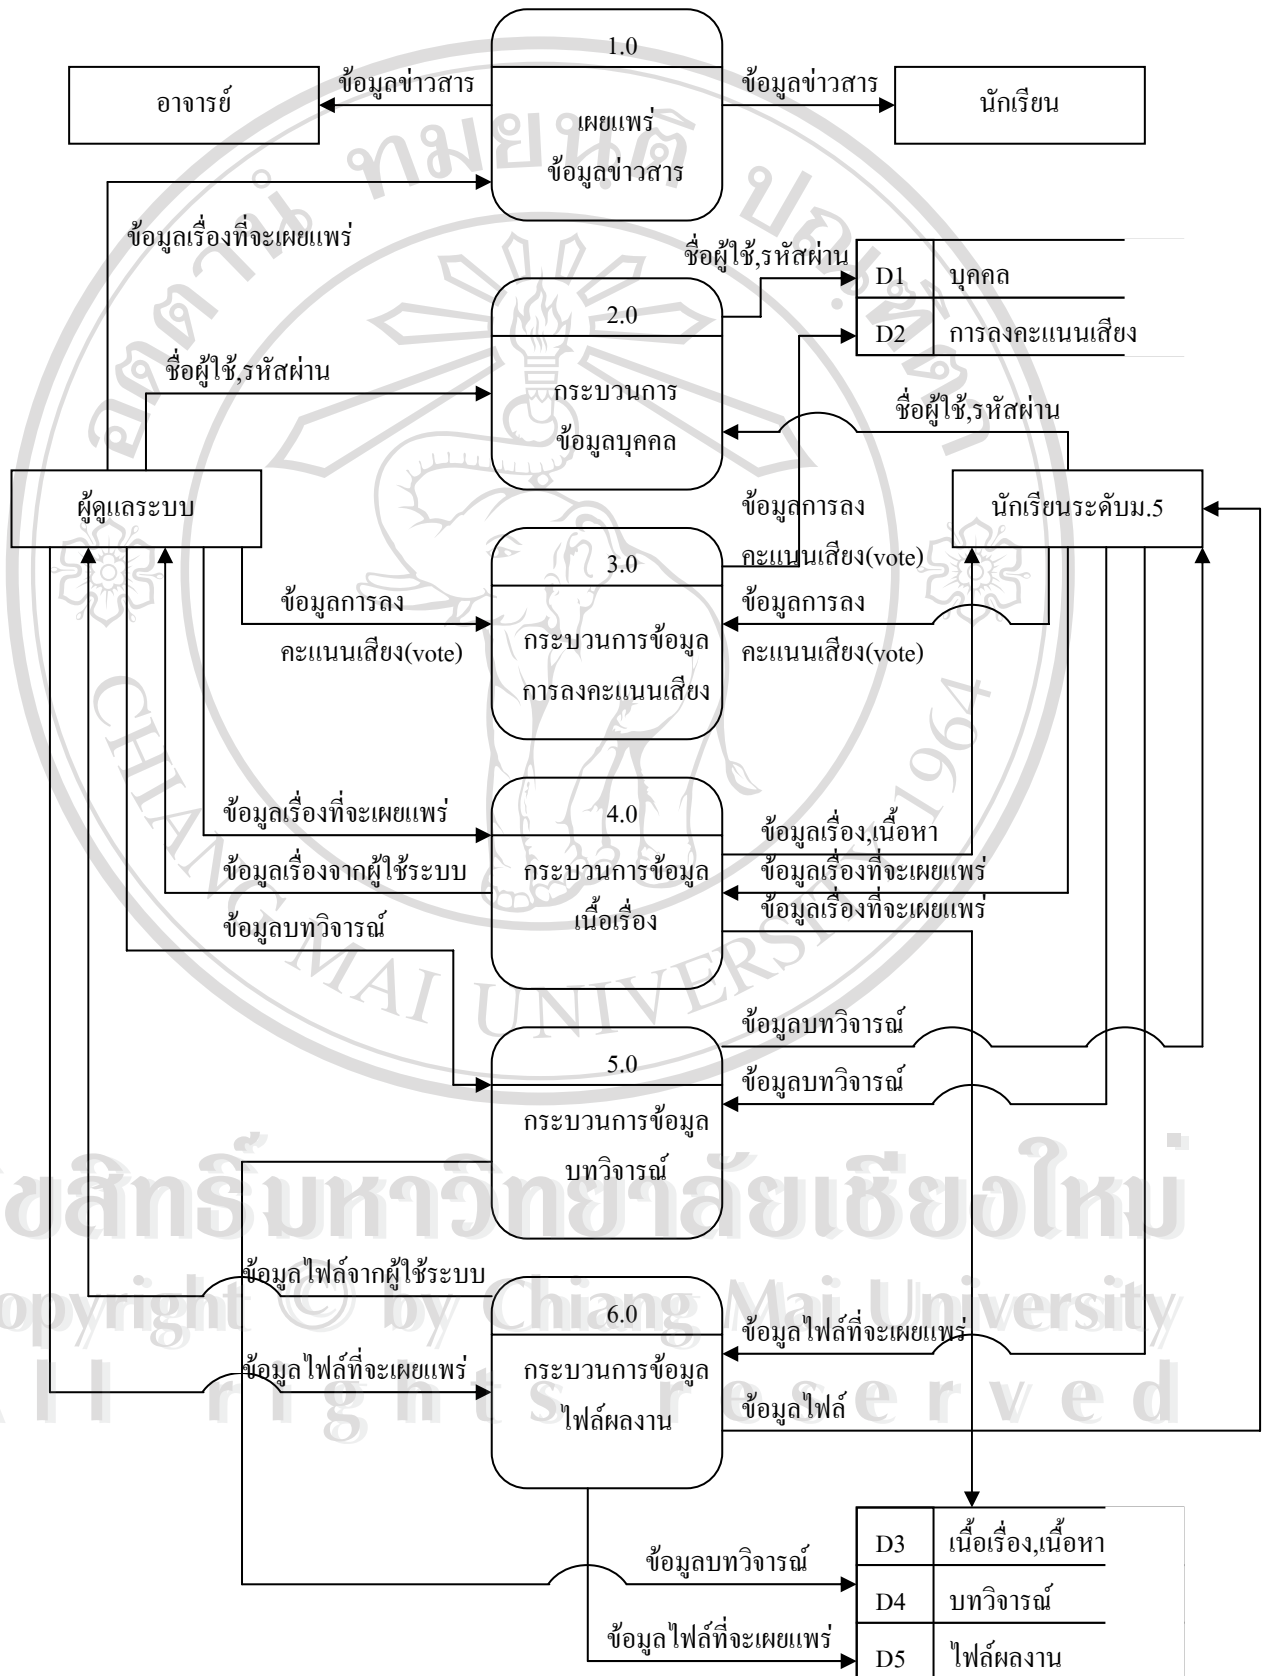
1.0

อาจารย์

ข้อมูลข่าวสาร

เผยแพร่ ข้อมูลข่าวสาร

ข้อมูลข่าวสาร

นักเรียน

ข้อมูลเรื่องที่จะเผยแพร่

ชื่อผู้ใช้,รหัสผ่าน

| D1 | บุคคล |
|---|---|
| D2 | การลงคะแนนเสียง |

2.0

ชื่อผู้ใช้,รหัสผ่าน

กระบวนการ ข้อมูลบุคคล

ชื่อผู้ใช้,รหัสผ่าน

ผู้ดูแลระบบ

ข้อมูลการลง คะแนนเสียง(vote)

นักเรียนระดับม.5

3.0

ข้อมูลการลง คะแนนเสียง(vote)

กระบวนการข้อมูล การลงคะแนนเสียง

ข้อมูลการลง คะแนนเสียง(vote)

ข้อมูลเรื่องที่จะเผยแพร่

4.0

ข้อมูลเรื่อง,เนื้อหา

ข้อมูลเรื่องจากผู้ใช้ระบบ

กระบวนการข้อมูล เนื้อเรื่อง

ข้อมูลเรื่องที่จะเผยแพร่

ข้อมูลเรื่องที่จะเผยแพร่

ข้อมูลบทวิจารณ์

ข้อมูลบทวิจารณ์

5.0

ข้อมูลบทวิจารณ์

กระบวนการข้อมูล บทวิจารณ์

ลิขสิทธิ์มหาวิทยาลัยเชียงใหม่

Copyright © by Chiang Mai University

All rights reserved

ข้อมูลไฟล์จากผู้ใช้ระบบ

6.0

ข้อมูลไฟล์ที่จะเผยแพร่

ข้อมูลไฟล์ที่จะเผยแพร่

กระบวนการข้อมูล ไฟล์ผลงาน

ข้อมูลไฟล์

ข้อมูลบทวิจารณ์

ข้อมูลไฟล์ที่จะเผยแพร่

| D3 | เนื้อเรื่อง,เนื้อหา |
|---|---|
| D4 | บทวิจารณ์ |
| D5 | ไฟล์ผลงาน |

CHIANG MAI UNIVERSITY 1964